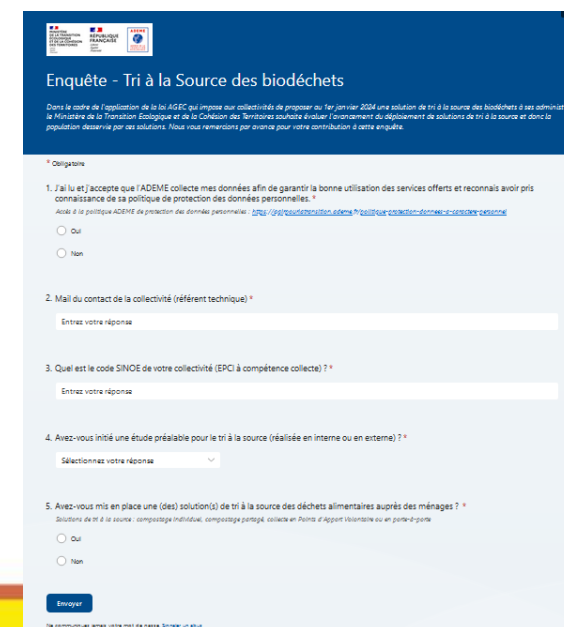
MINISTÈRE DE LA TRANSITION ÉCOLOGIQUE ET DE LA COHÉSION DES TERRITOIRES
RÉPUBLIQUE FRANÇAISE
ADEME

Enquête - Tri à la Source des biodéchets

Dans le cadre de l'application de la loi AGEC qui impose aux collectivités de proposer au 1er janvier 2024 une solution de tri à la source des biodéchets à ses administ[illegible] le Ministère de la Transition Ecologique et de la Cohésion des Territoires souhaite évaluer l'avancement du déploiement de solutions de tri à la source et donc la population desservie par ces solutions. Nous vous remercions par avance pour votre contribution à cette enquête.

* Obligatoire

1. J'ai lu et j'accepte que l'ADEME collecte mes données afin de garantir la bonne utilisation des services offerts et reconnais avoir pris connaissance de sa politique de protection des données personnelles. *

Accès à la politique ADEME de protection des données personnelles : https://agirpourlatransition.ademe.fr/politique-protection-donnees-a-caractere-personnel

Oui

Non

2. Mail du contact de la collectivité (référent technique) *

Entrez votre réponse

3. Quel est le code SINOE de votre collectivité (EPCI à compétence collecte) ? *

Entrez votre réponse

4. Avez-vous initié une étude préalable pour le tri à la source (réalisée en interne ou en externe) ? *

Sélectionnez votre réponse

5. Avez-vous mis en place une (des) solution(s) de tri à la source des déchets alimentaires auprès des ménages ? *

Solutions de tri à la source : compostage individuel, compostage partagé, collecte en Points d'Apport Volontaire ou en porte-à-porte

Oui

Non

Envoyer

Ne communiquez jamais votre mot de passe. Signaler un abus